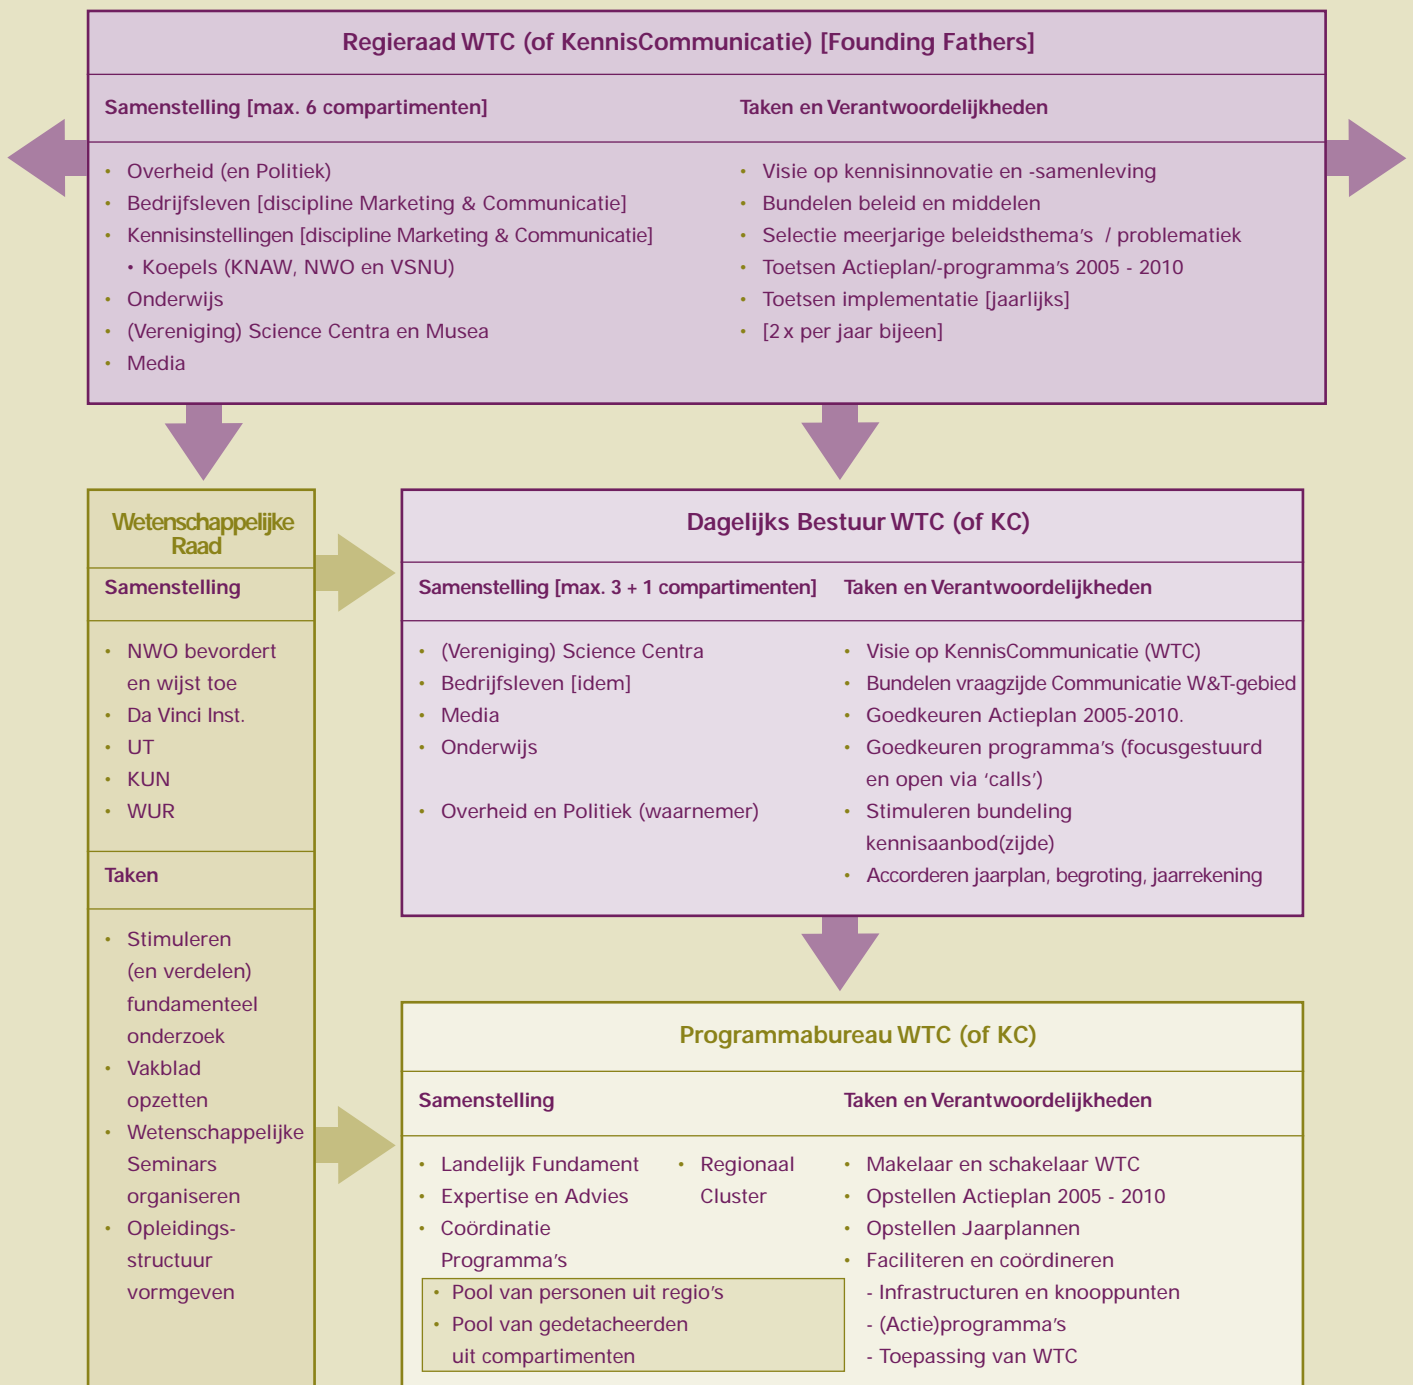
Regieraad WTC (of KennisCommunicatie) [Founding Fathers]

Samenstelling [max. 6 compartimenten]

- Overheid (en Politiek)
- Bedrijfsleven [discipline Marketing & Communicatie]
- Kennisinstellingen [discipline Marketing & Communicatie]
  • Koepels (KNAW, NWO en VSNU)
- Onderwijs
- (Vereniging) Science Centra en Musea
- Media

Taken en Verantwoordelijkheden

- Visie op kennisinnovatie en -samenleving
- Bundelen beleid en middelen
- Selectie meerjarige beleidsthema's / problematiek
- Toetsen Actieplan/-programma's 2005 - 2010
- Toetsen implementatie [jaarlijks]
- [2 x per jaar bijeen]

Wetenschappelijke Raad

Samenstelling

- NWO bevordert en wijst toe
- Da Vinci Inst.
- UT
- KUN
- WUR

Taken

- Stimuleren (en verdelen) fundamenteel onderzoek
- Vakblad opzetten
- Wetenschappelijke Seminars organiseren
- Opleidings-structuur vormgeven

Dagelijks Bestuur WTC (of KC)

Samenstelling [max. 3 + 1 compartimenten]

- (Vereniging) Science Centra
- Bedrijfsleven [idem]
- Media
- Onderwijs
- Overheid en Politiek (waarnemer)

Taken en Verantwoordelijkheden

- Visie op KennisCommunicatie (WTC)
- Bundelen vraagzijde Communicatie W&T-gebied
- Goedkeuren Actieplan 2005-2010.
- Goedkeuren programma's (focusgestuurd en open via 'calls')
- Stimuleren bundeling kennisaanbod(zijde)
- Accorderen jaarplan, begroting, jaarrekening

Programmabureau WTC (of KC)

Samenstelling

- Landelijk Fundament
- Expertise en Advies
- Coördinatie Programma's
- Regionaal Cluster

- Pool van personen uit regio's
- Pool van gedetacheerden uit compartimenten

Taken en Verantwoordelijkheden

- Makelaar en schakelaar WTC
- Opstellen Actieplan 2005 - 2010
- Opstellen Jaarplannen
- Faciliteren en coördineren
  - Infrastructuren en knooppunten
  - (Actie)programma's
  - Toepassing van WTC